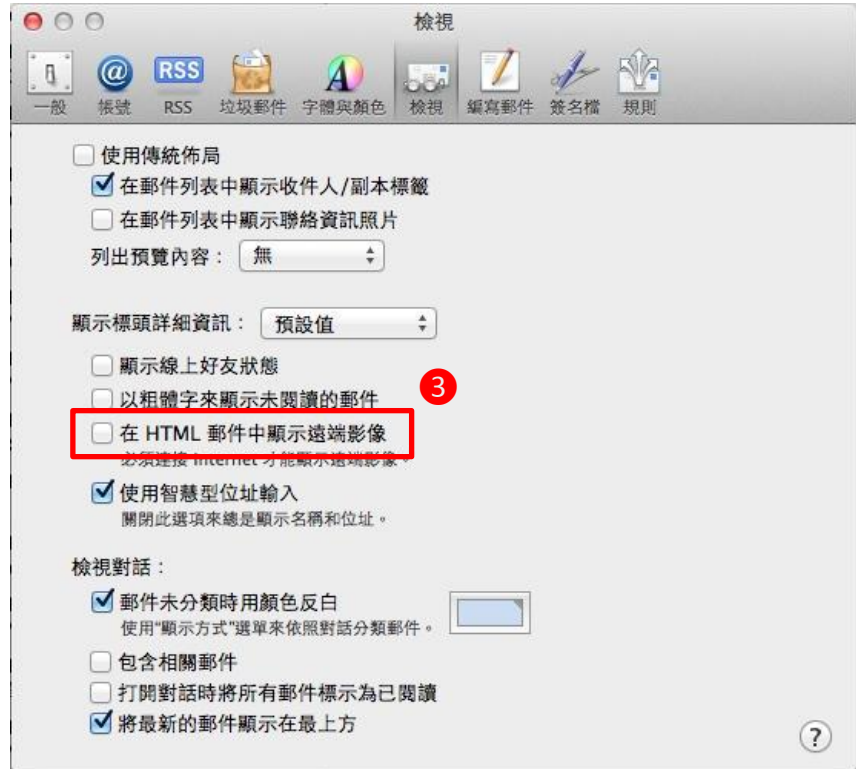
檢視

一般 帳號 RSS 垃圾郵件 字體與顏色 檢視 編寫郵件 簽名檔 規則

使用傳統佈局
在郵件列表中顯示收件人/副本標籤
在郵件列表中顯示聯絡資訊照片
列出預覽內容： 無

顯示標頭詳細資訊： 預設值
顯示線上好友狀態
以粗體字來顯示未閱讀的郵件
3
在 HTML 郵件中顯示遠端影像
必須連接 Internet 才能顯示遠端影像。
使用智慧型位址輸入
關閉此選項來總是顯示名稱和位址。

檢視對話：
郵件未分類時用顏色反白
使用"顯示方式"選單來依照對話分類郵件。
包含相關郵件
打開對話時將所有郵件標示為已閱讀
將最新的郵件顯示在最上方

?